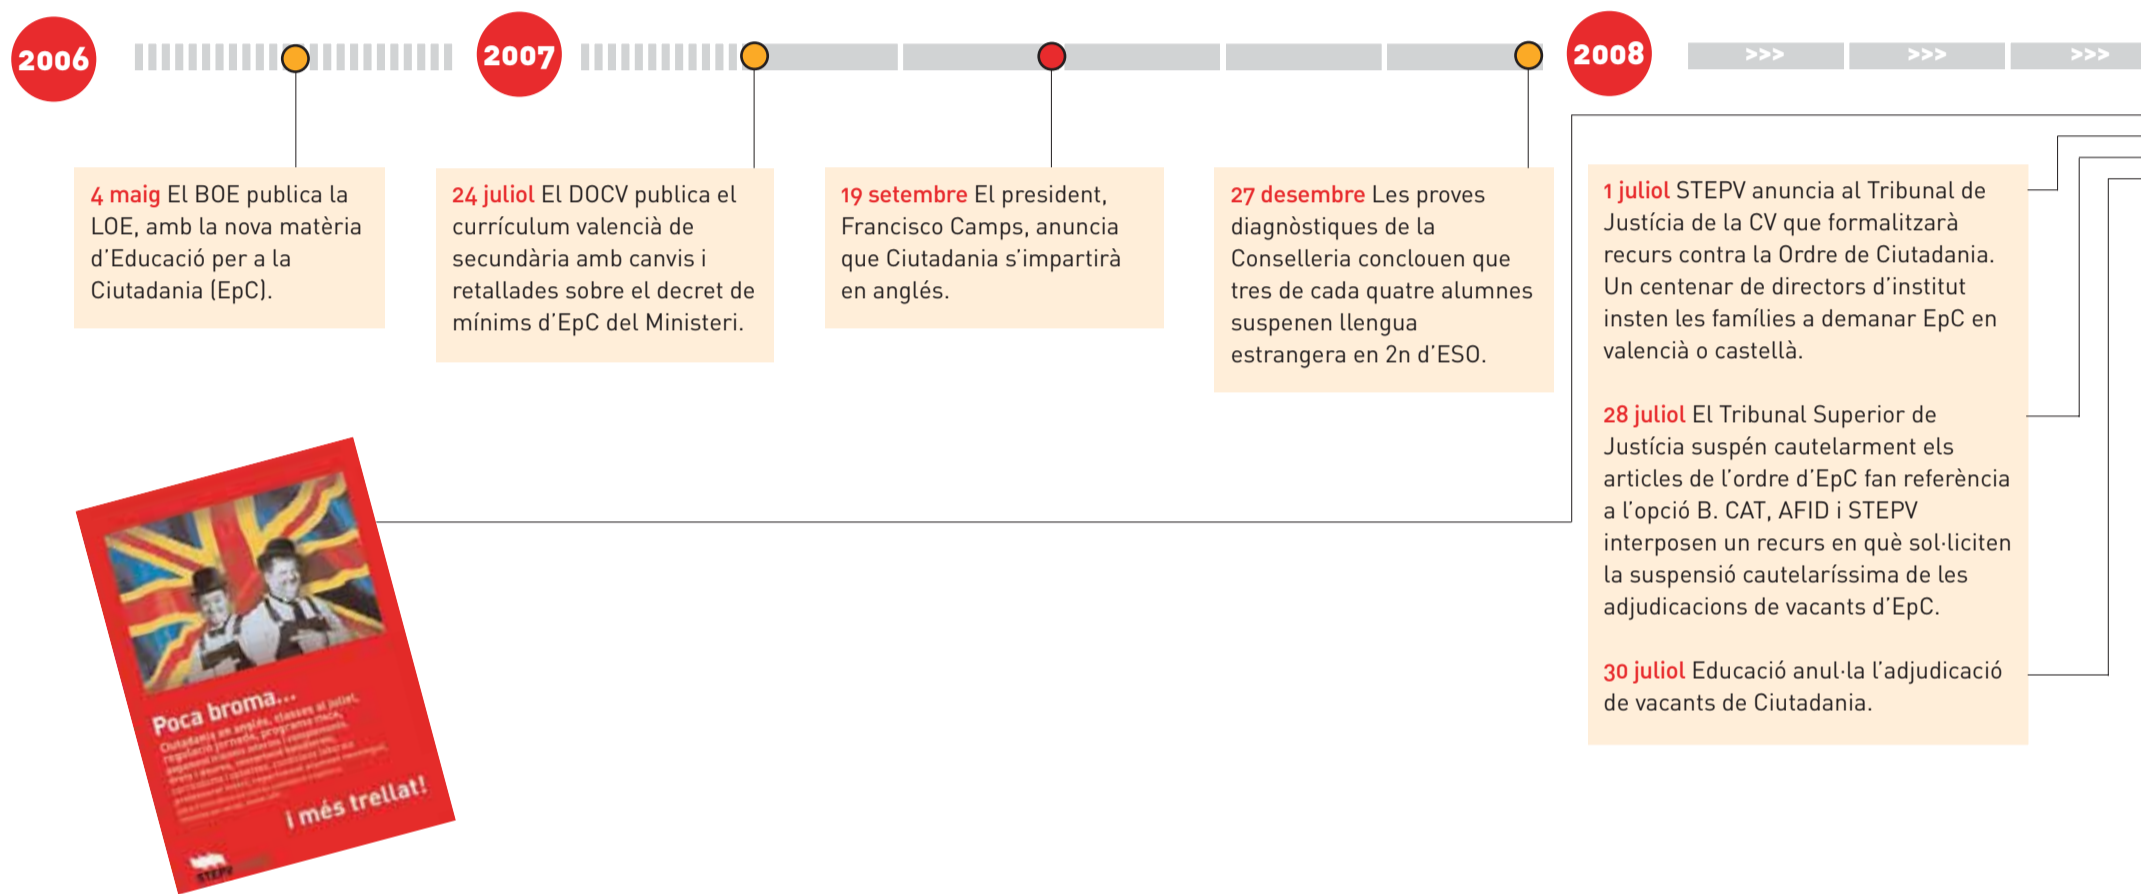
2006

2007

2008

>>> >>> >>>

4 maig El BOE publica la LOE, amb la nova matèria d'Educació per a la Ciutadania (EpC).

24 juliol El DOCV publica el currículum valencià de secundària amb canvis i retallades sobre el decret de mínims d'EpC del Ministeri.

19 setembre El president, Francisco Camps, anuncia que Ciutadania s'impartirà en anglés.

27 desembre Les proves diagnòstiques de la Conselleria conclouen que tres de cada quatre alumnes suspenen llengua estrangera en 2n d'ESO.

1 juliol STEPV anuncia al Tribunal de Justícia de la CV que formalitzarà recurs contra la Ordre de Ciutadania. Un centenar de directors d'institut insten les famílies a demanar EpC en valencià o castellà.

28 juliol El Tribunal Superior de Justícia suspén cautelarment els articles de l'ordre d'EpC fan referència a l'opció B. CAT, AFID i STEPV interposen un recurs en què sol·liciten la suspensió cautelaríssima de les adjudicacions de vacants d'EpC.

30 juliol Educació anul·la l'adjudicació de vacants de Ciutadania.

Poca broma...

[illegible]

i més trellat!

STEPV